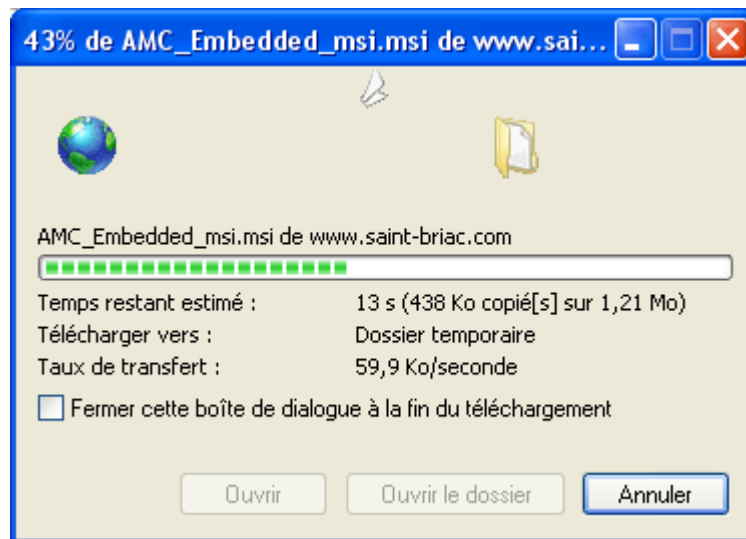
43% de AMC_Embedded_msi.msi de www.sai...

AMC_Embedded_msi.msi de www.saint-briac.com

| | |
|---|---|
| Temps restant estimé : | 13 s (438 Ko copié[s] sur 1,21 Mo) |
| Télécharger vers : | Dossier temporaire |
| Taux de transfert : | 59,9 Ko/seconde |

Fermer cette boîte de dialogue à la fin du téléchargement

Ouvrir
Ouvrir le dossier
Annuler